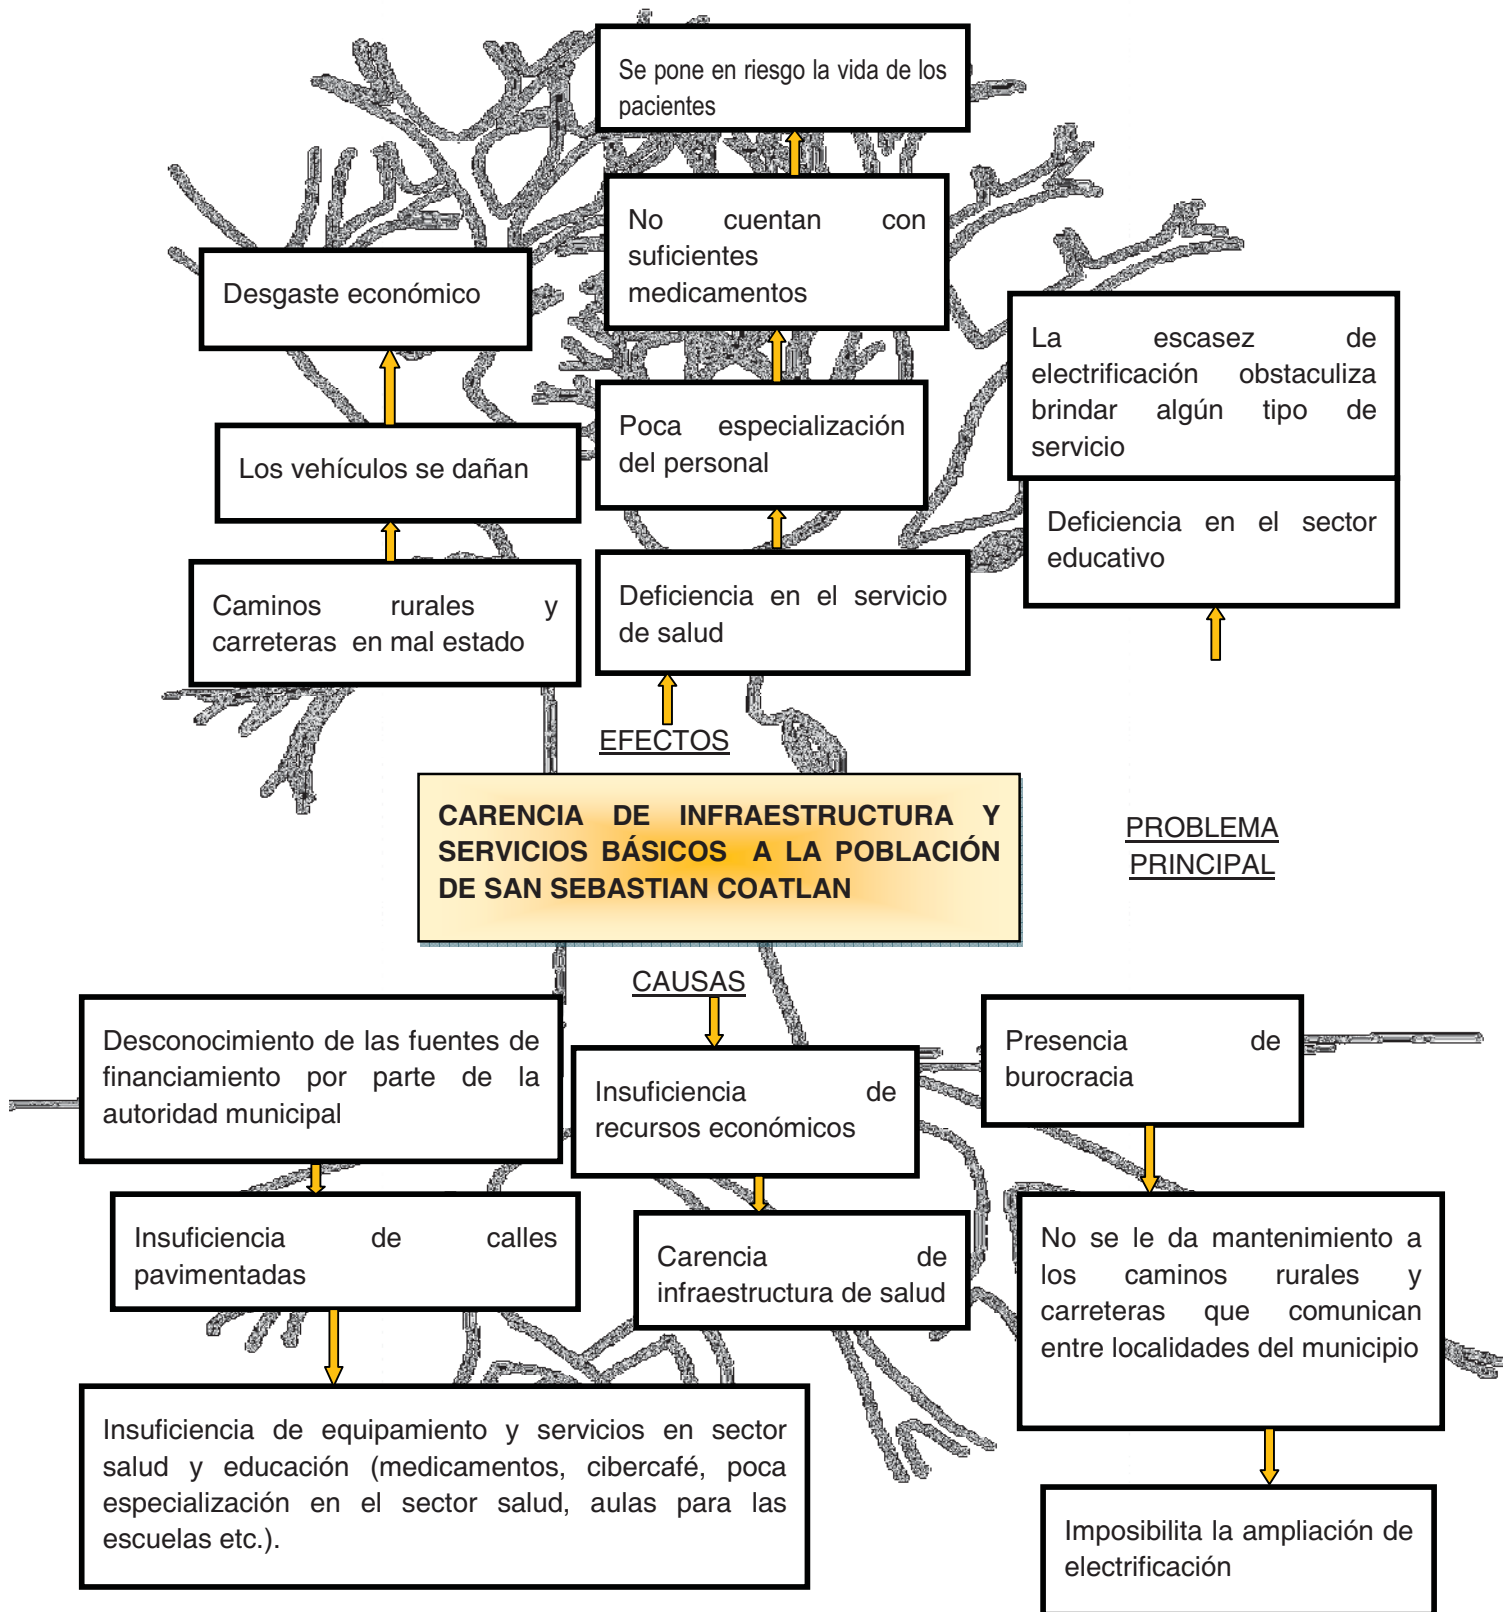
Se pone en riesgo la vida de los pacientes

No cuentan con suficientes medicamentos

Desgaste económico

La escasez de electrificación obstaculiza brindar algún tipo de servicio

Poca especialización del personal

Los vehículos se dañan

Deficiencia en el sector educativo

Caminos rurales y carreteras en mal estado

Deficiencia en el servicio de salud

EFECTOS

CARENCIA DE INFRAESTRUCTURA Y SERVICIOS BÁSICOS A LA POBLACIÓN DE SAN SEBASTIAN COATLAN

PROBLEMA PRINCIPAL

CAUSAS

Desconocimiento de las fuentes de financiamiento por parte de la autoridad municipal

Insuficiencia de recursos económicos

Presencia de burocracia

Insuficiencia de calles pavimentadas

Carencia de infraestructura de salud

No se le da mantenimiento a los caminos rurales y carreteras que comunican entre localidades del municipio

Insuficiencia de equipamiento y servicios en sector salud y educación (medicamentos, cibercafé, poca especialización en el sector salud, aulas para las escuelas etc.).

Imposibilita la ampliación de electrificación